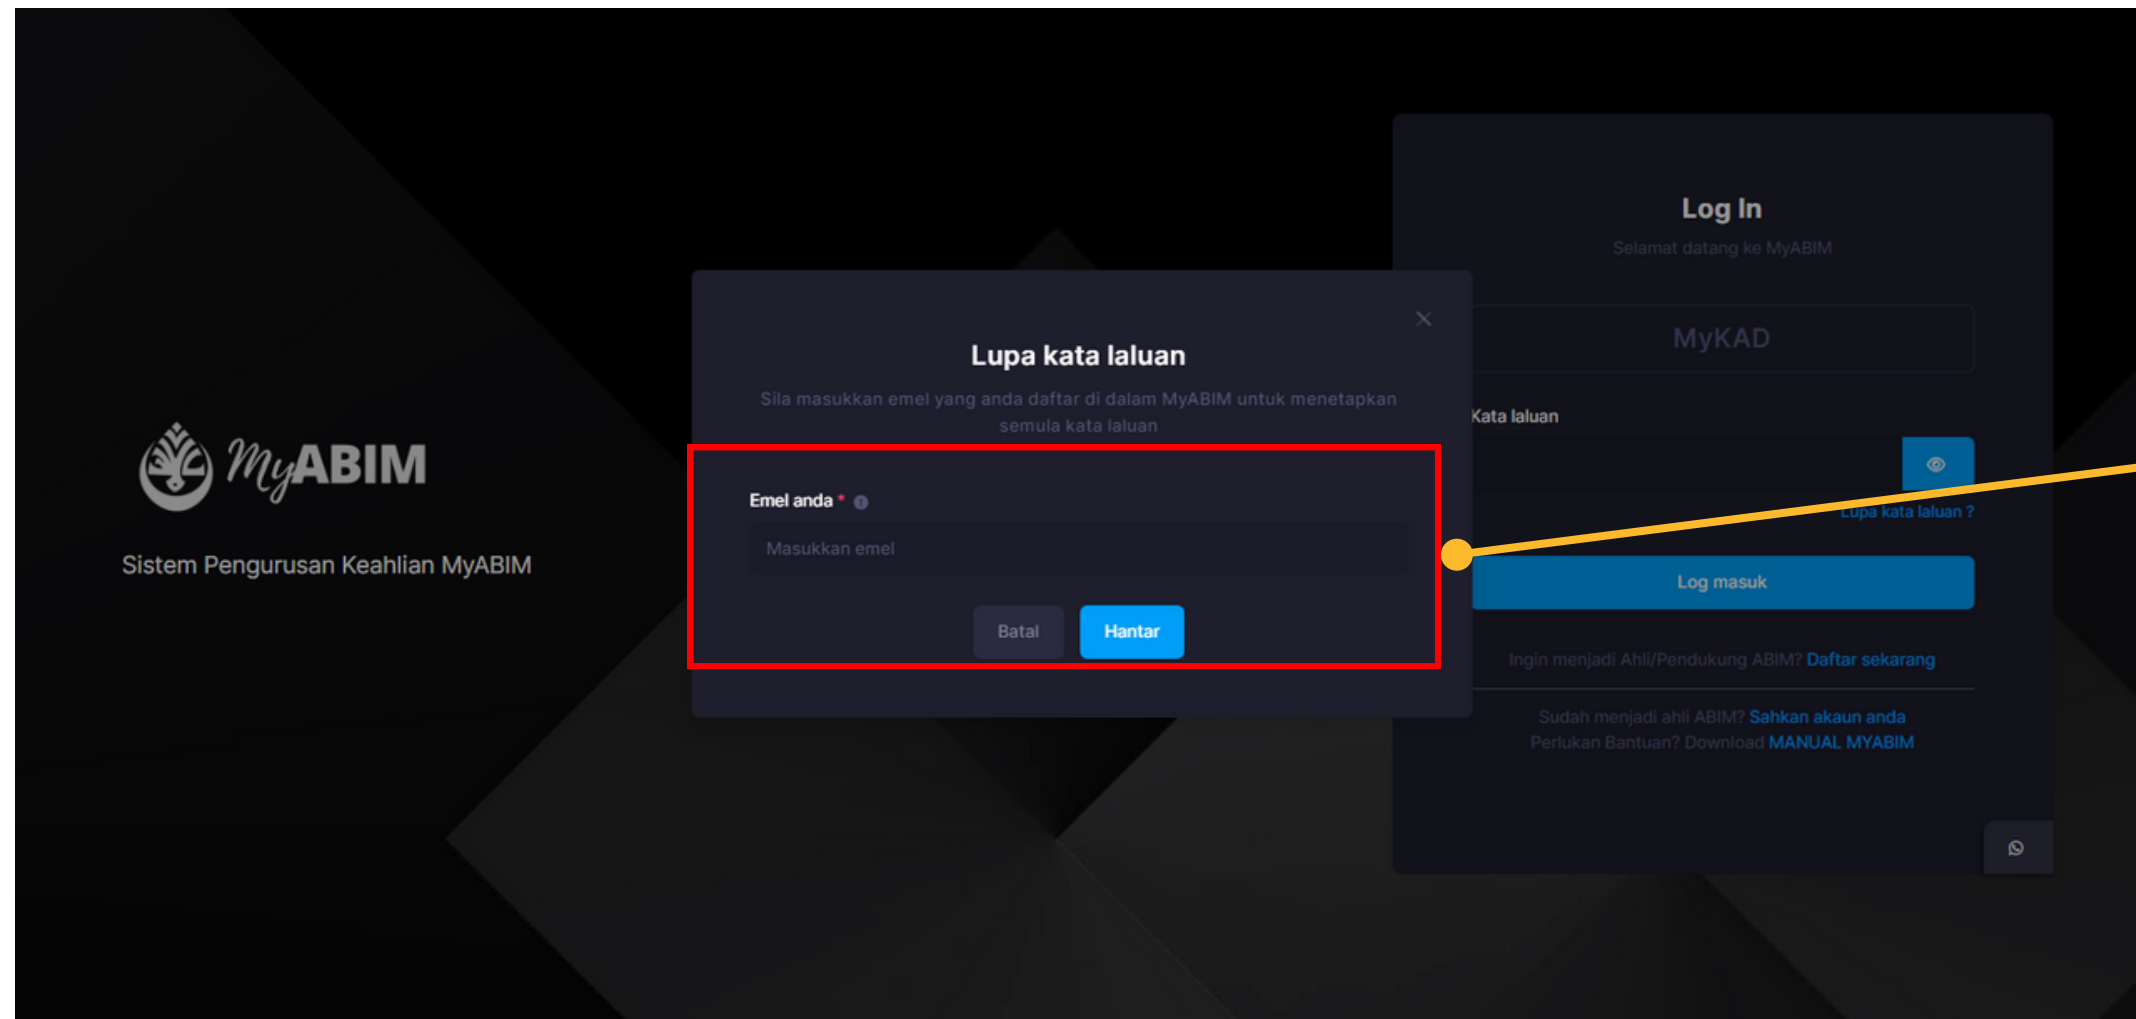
MyABIM

Sistem Pengurusan Keahlian MyABIM

Lupa kata laluan

Sila masukkan emel yang anda daftar di dalam MyABIM untuk menetapkan semula kata laluan

Emel anda *

Masukkan emel

Batal Hantar

Log In

Selamat datang ke MyABIM

MyKAD

Kata laluan

Lupa kata laluan ?

Log masuk

Ingin menjadi Ahli/Pendukung ABIM? Daftar sekarang

Sudah menjadi ahli ABIM? Sahkan akaun anda

Perlukan Bantuan? Download MANUAL MYABIM